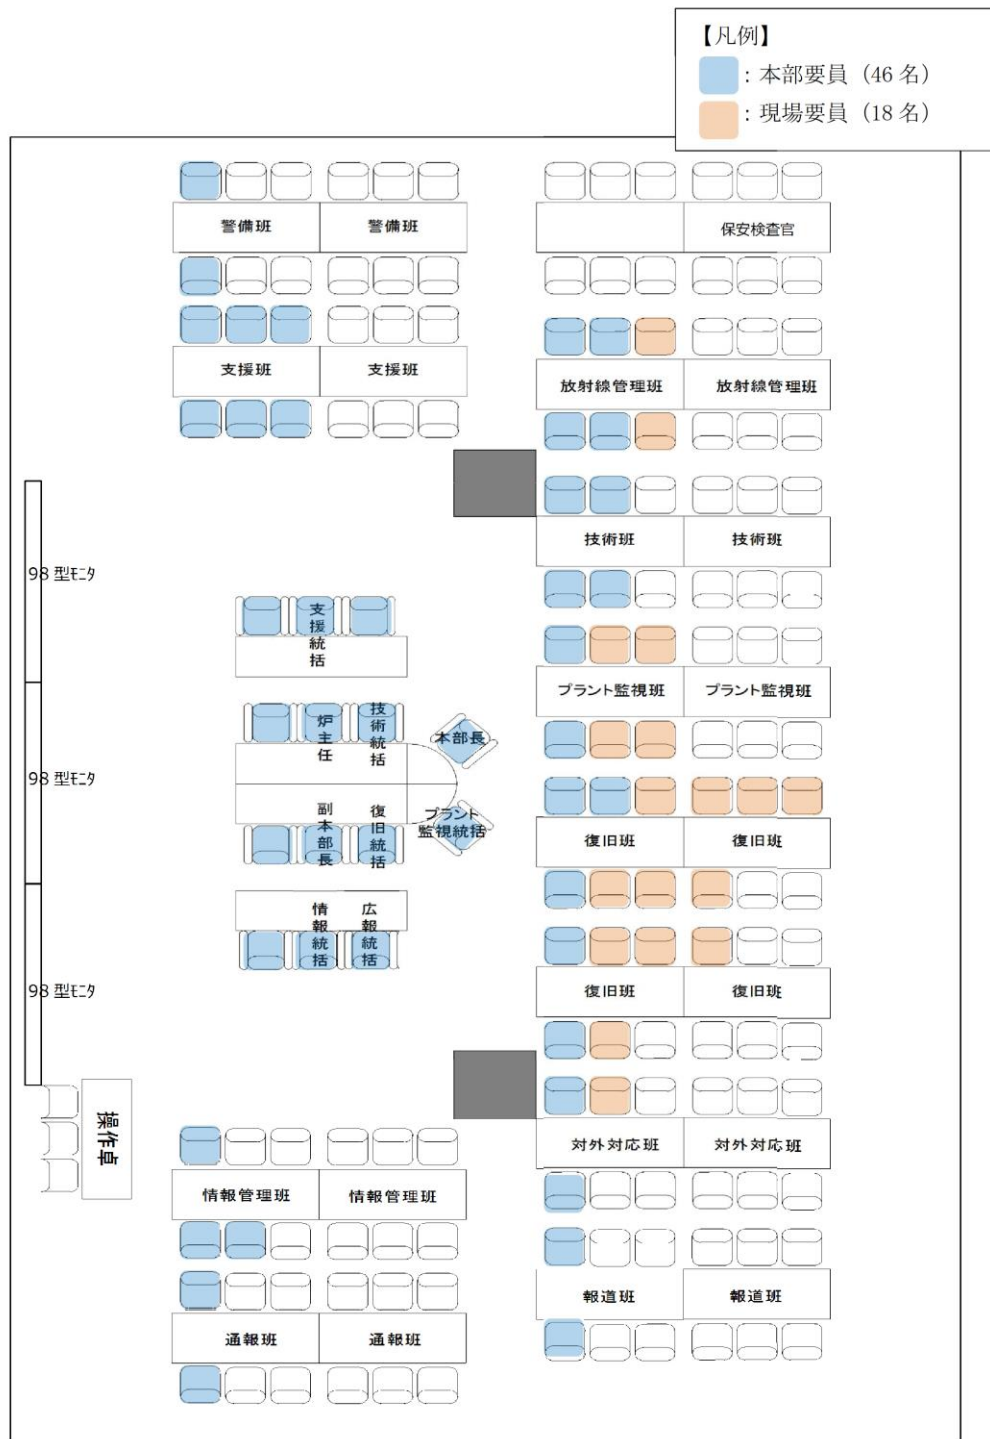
【凡例】
：本部要員（46 名）
：現場要員（18 名）

警備班
警備班
支援班
支援班

保安検査官
放射線管理班
放射線管理班
技術班
技術班
プラント監視班
プラント監視班
復旧班
復旧班
復旧班
復旧班
対外対応班
対外対応班
報道班
報道班

98 型モニタ
98 型モニタ
98 型モニタ

支援統括
炉主任
技術統括
本部長
副本部長
復旧統括
プラント監視統括
情報統括
広報統括

操作卓

情報管理班
情報管理班
通報班
通報班